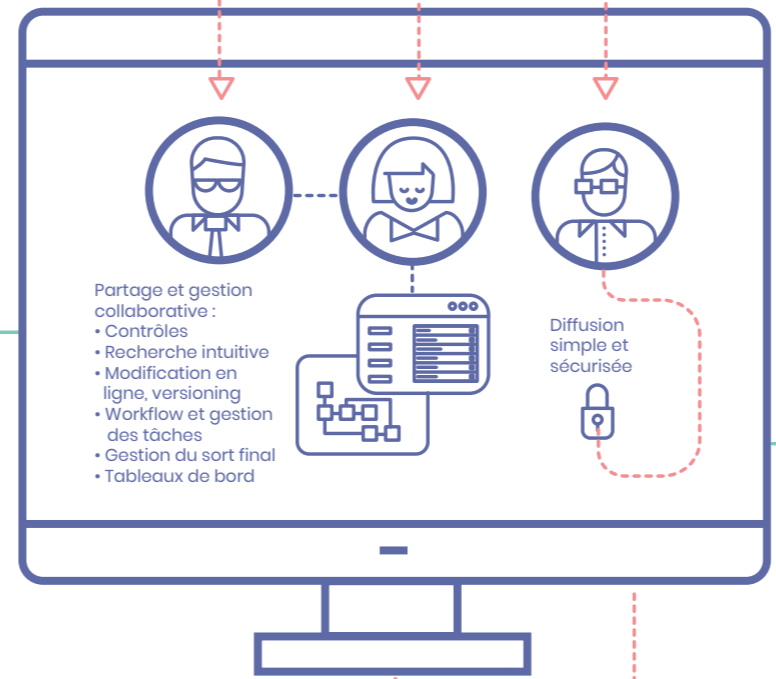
Partage et gestion collaborative :
• Contrôles
• Recherche intuitive
• Modification en ligne, versioning
• Workflow et gestion des tâches
• Gestion du sort final
• Tableaux de bord

Diffusion simple et sécurisée